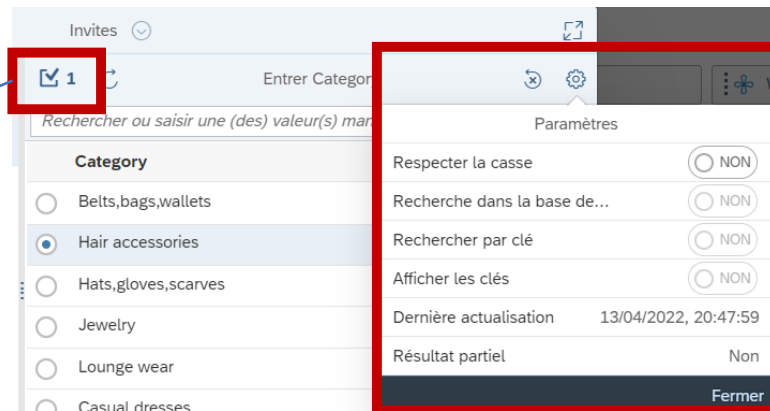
Invites

1

Entrer Categor

Rechercher ou saisir une (des) valeur(s) man

Category

Belts,bags,wallets

Hair accessories

Hats,gloves,scarves

Jewelry

Lounge wear

Casual dresses

Paramètres

Respecter la casse NON

Recherche dans la base de... NON

Rechercher par clé NON

Afficher les clés NON

Dernière actualisation 13/04/2022, 20:47:59

Résultat partiel Non

Fermer